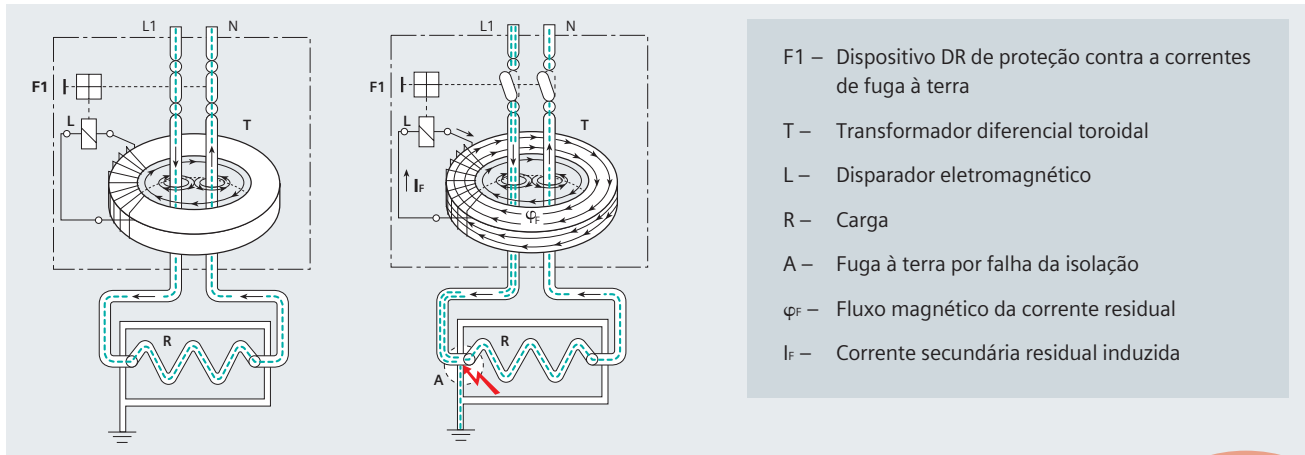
L1 N
F1
L
T
R

L1 N
F1
L
T
$I_F$
$\varphi_F$
R
A

F1 – Dispositivo DR de proteção contra a correntes de fuga à terra

T – Transformador diferencial toroidal

L – Disparador eletromagnético

R – Carga

A – Fuga à terra por falha da isolação

$\varphi_F$ – Fluxo magnético da corrente residual

$I_F$ – Corrente secundária residual induzida